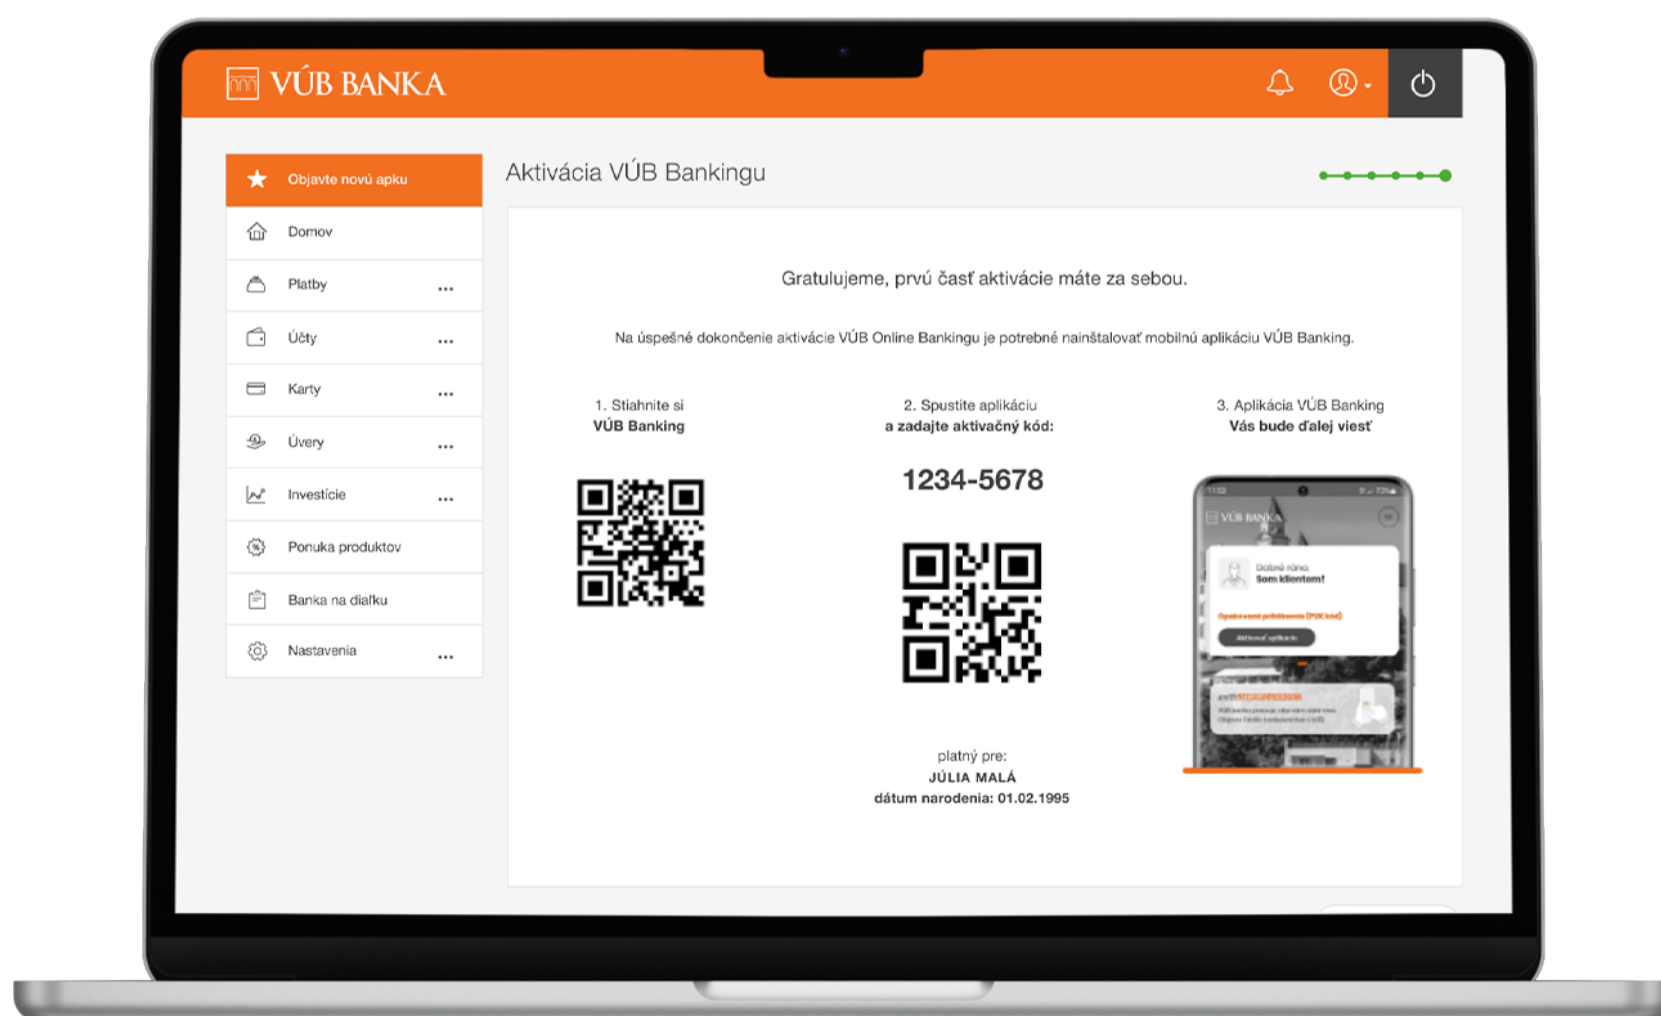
VÚB BANKA

Objavte novú apku
Domov
Platby ...
Účty ...
Karty ...
Úvery ...
Investície ...
Ponuka produktov
Banka na diaľku
Nastavenia ...

Aktivácia VÚB Bankingu

Gratulujeme, prvú časť aktivácie máte za sebou.

Na úspešné dokončenie aktivácie VÚB Online Bankingu je potrebné nainštalovať mobilnú aplikáciu VÚB Banking.

1. Stiahnite si
VÚB Banking

2. Spustite aplikáciu
a zadajte aktivačný kód:

1234-5678

platný pre:
JÚLIA MALÁ
dátum narodenia: 01.02.1995

3. Aplikácia VÚB Banking
Vás bude ďalej viesť

VÚB BANKA
Dobré ráno,
Som klientom!
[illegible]
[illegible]